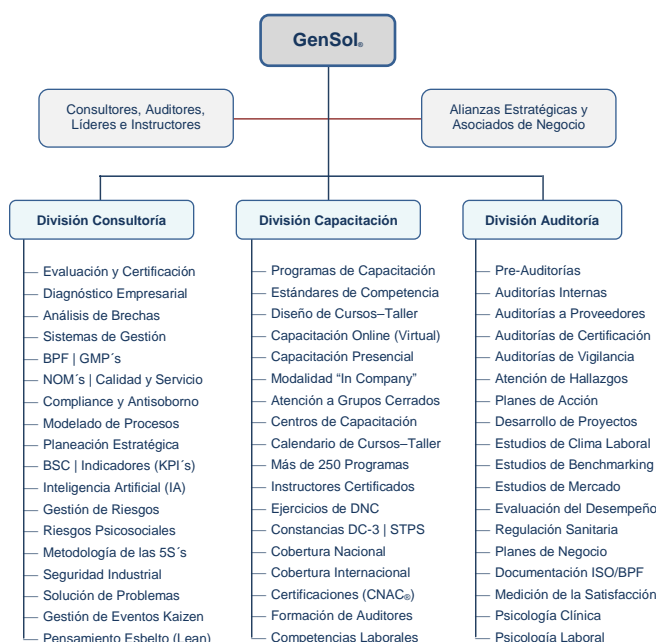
GenSol®

Consultores, Auditores, Líderes e Instructores

Alianzas Estratégicas y Asociados de Negocio

División Consultoría

Evaluación y Certificación
Diagnóstico Empresarial
Análisis de Brechas
Sistemas de Gestión
BPF | GMP´s
NOM´s | Calidad y Servicio
Compliance y Antisoborno
Modelado de Procesos
Planeación Estratégica
BSC | Indicadores (KPI´s)
Inteligencia Artificial (IA)
Gestión de Riesgos
Riesgos Psicosociales
Metodología de las 5S´s
Seguridad Industrial
Solución de Problemas
Gestión de Eventos Kaizen
Pensamiento Esbelto (Lean)

División Capacitación

Programas de Capacitación
Estándares de Competencia
Diseño de Cursos–Taller
Capacitación Online (Virtual)
Capacitación Presencial
Modalidad "In Company"
Atención a Grupos Cerrados
Centros de Capacitación
Calendario de Cursos–Taller
Más de 250 Programas
Instructores Certificados
Ejercicios de DNC
Constancias DC-3 | STPS
Cobertura Nacional
Cobertura Internacional
Certificaciones (CNAC®)
Formación de Auditores
Competencias Laborales

División Auditoría

Pre-Auditorías
Auditorías Internas
Auditorías a Proveedores
Auditorías de Certificación
Auditorías de Vigilancia
Atención de Hallazgos
Planes de Acción
Desarrollo de Proyectos
Estudios de Clima Laboral
Estudios de Benchmarking
Estudios de Mercado
Evaluación del Desempeño
Regulación Sanitaria
Planes de Negocio
Documentación ISO/BPF
Medición de la Satisfacción
Psicología Clínica
Psicología Laboral